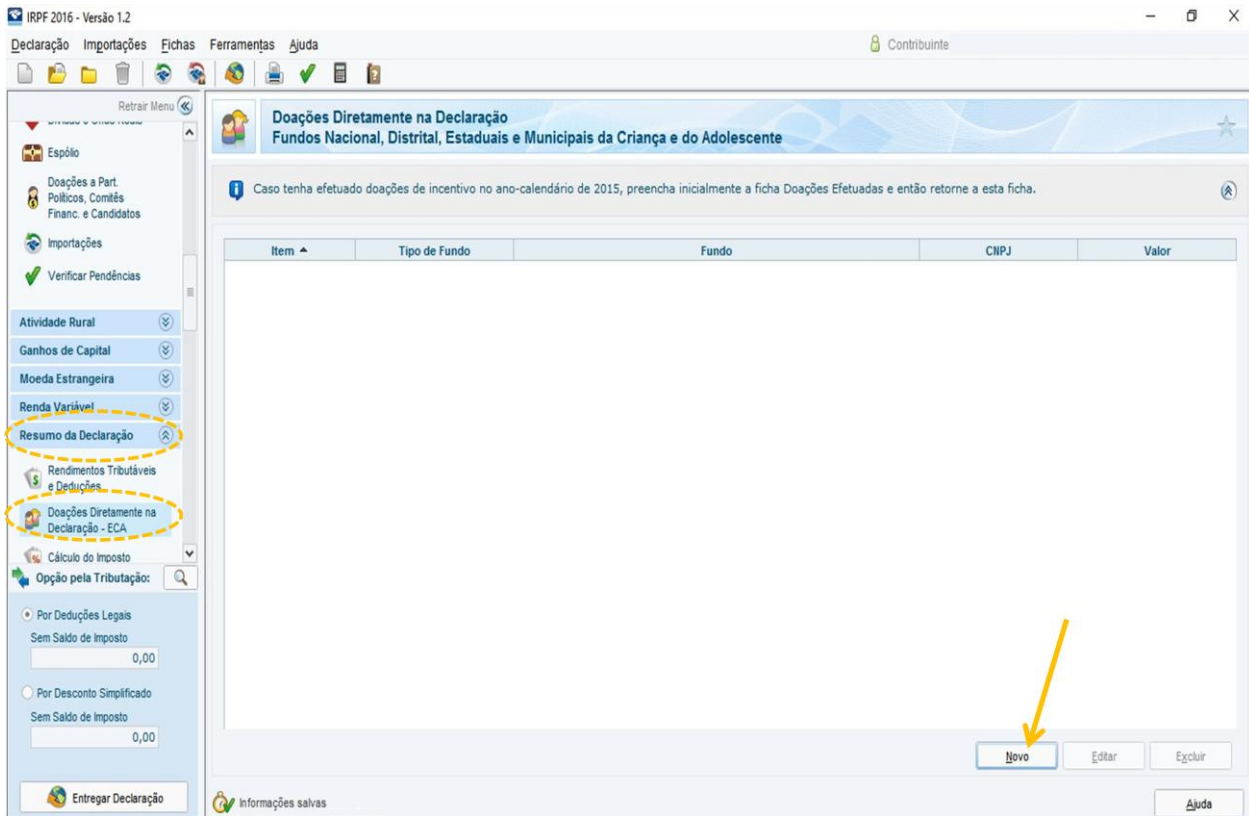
IRPF 2016 - Versão 1.2

Declaração Importações Fichas Ferramentas Ajuda

Contribuinte

Retrair Menu

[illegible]

Espólio

Doações a Part. Políticos, Comitês Financ. e Candidatos

Importações

Verificar Pendências

Atividade Rural

Ganhos de Capital

Moeda Estrangeira

Renda Variável

Resumo da Declaração

Rendimentos Tributáveis e Deduções

Doações Diretamente na Declaração - ECA

Cálculo do Imposto

Opção pela Tributação:

Por Deduções Legais

Sem Saldo de Imposto

0,00

Por Desconto Simplificado

Sem Saldo de Imposto

0,00

Entregar Declaração

Doações Diretamente na Declaração
Fundos Nacional, Distrital, Estaduais e Municipais da Criança e do Adolescente

Caso tenha efetuado doações de incentivo no ano-calendário de 2015, preencha inicialmente a ficha Doações Efetuadas e então retorne a esta ficha.

| Item | Tipo de Fundo | Fundo | CNPJ | Valor |
|---|---|---|---|---|

Novo Editar Excluir

Informações salvas

Ajuda